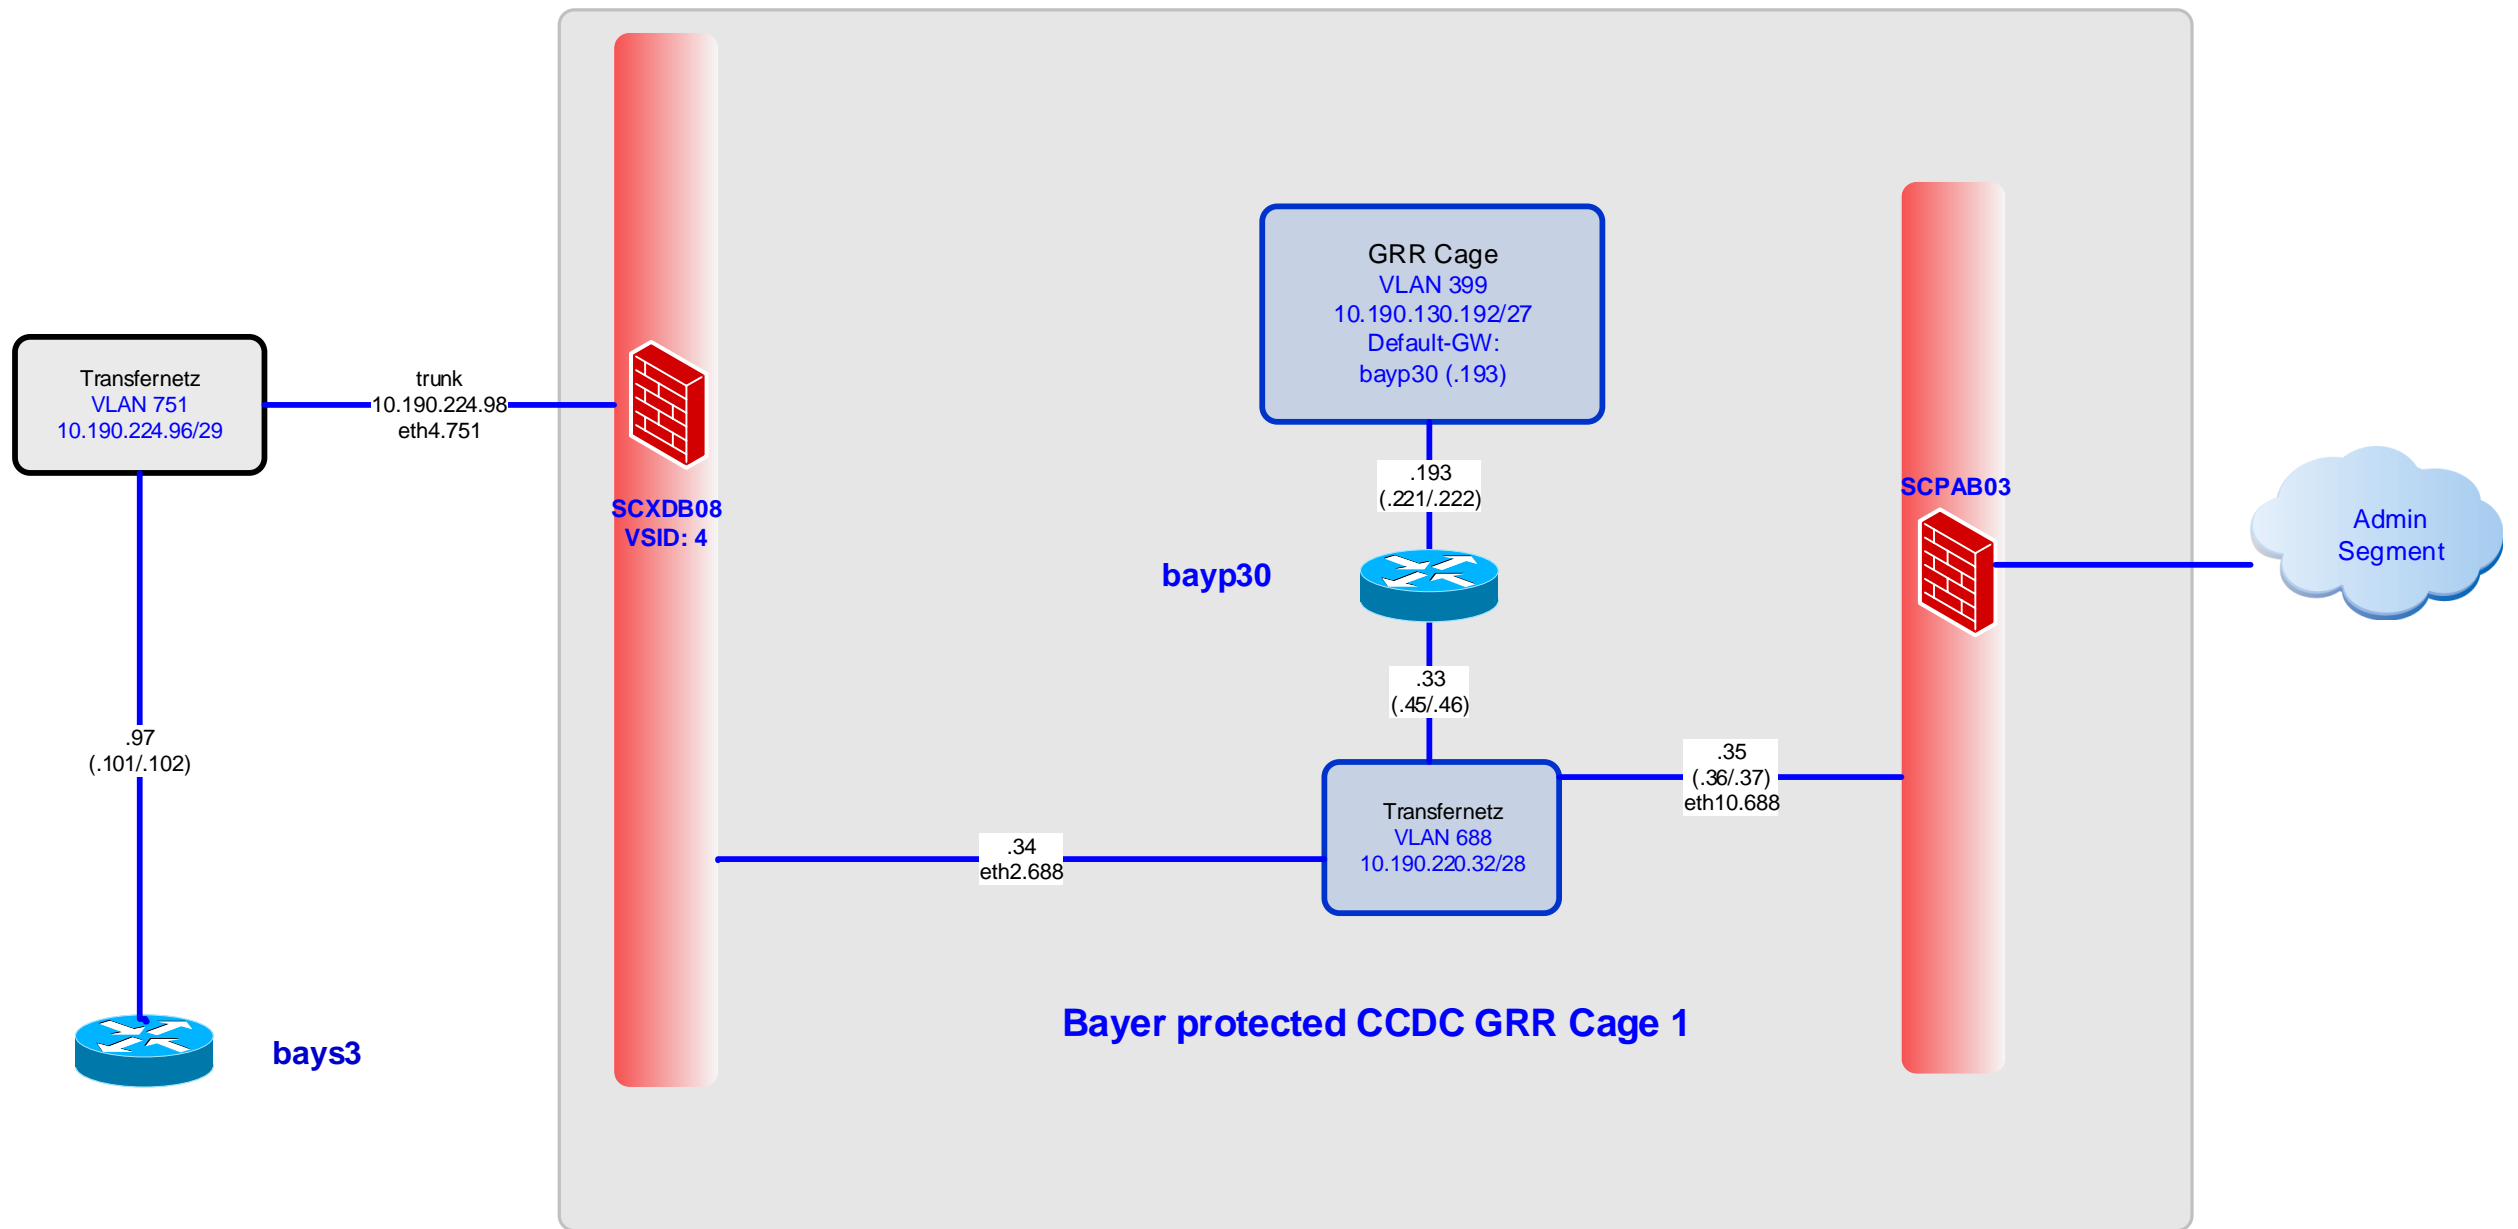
Transfernetz
VLAN 751
10.190.224.96/29

trunk
10.190.224.98
eth4.751

SCXDB08
VSID: 4

GRR Cage
VLAN 399
10.190.130.192/27
Default-GW:
bayp30 (.193)

.193
(.221/.222)

bayp30

SCPAB03

Admin
Segment

.33
(.45/.46)

.97
(.101/.102)

.35
(.36/.37)
eth10.688

.34
eth2.688

Transfernetz
VLAN 688
10.190.220.32/28

Bayer protected CCDC GRR Cage 1

bays3